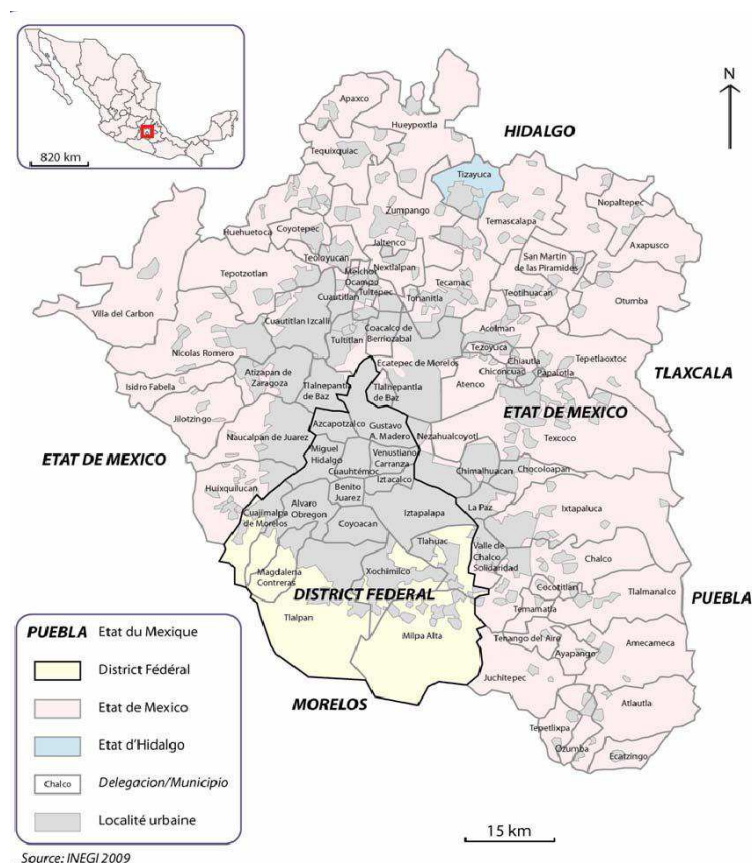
820 km

N

HIDALGO

Apaxco
Hueypoxtla
Tequixquiac
Tizayuca
Zumpango
Temascalapa
Nopaltepec
Axapusco
Huehuetoca
Coyotepec
Teoloyucan
Jaltenco
Melchor Ocampo
Nextlalpan
Tultepec
Tecamac
San Martin de las Piramides
Teotihuacan
Otumba
Tepotzotlan
Cuautitlan
Tonanitla
Villa del Carbon
Cuautitlan Izcalli
Coacalco de Berriozabal
Acolman
Tultitlan
Tezoyuca
Nicolas Romero
Ecatepec de Morelos
Chiautla
Chiconcuac
Tepetlaoxtoc
Papalotla
Isidro Fabela
Atizapan de Zaragoza
Tlalnepantla de Baz
Tlalnepantla de Baz
Atenco
TLAXCALA
ETAT DE MEXICO
Jilotzingo
Azcapotzalco
Gustavo A. Madero
Nezahualcoyotl
Texcoco
Naucalpan de Juarez
Miguel Hidalgo
Venustiano Carranza
ETAT DE MEXICO
Cuauhtémoc
Iztacalco
Chimalhuacan
Chocoloapan
Huixquilucan
Benito Juarez
Alvaro Obregon
La Paz
Ixtapaluca
Cuajimalpa de Morelos
Coyoacan
Iztapalapa
Tlahuac
Valle de Chalco Solidaridad
Chalco
Magdalena Contreras
Xochimilco
DISTRICT FEDERAL
Cocotitlan
Tlalmanalco
Temamatla
PUEBLA
Tlalpan
Milpa Alta
Tenango del Aire
Ayapango
Amecameca
Juchitepec
MORELOS
Atlautla
Tepetlixpa
Ozumba
Ecatzingo

PUEBLA Etat du Mexique
District Fédéral
Etat de Mexico
Etat d'Hidalgo
Chalco Delegacion/Municipio
Localité urbaine

15 km

Source: INEGI 2009